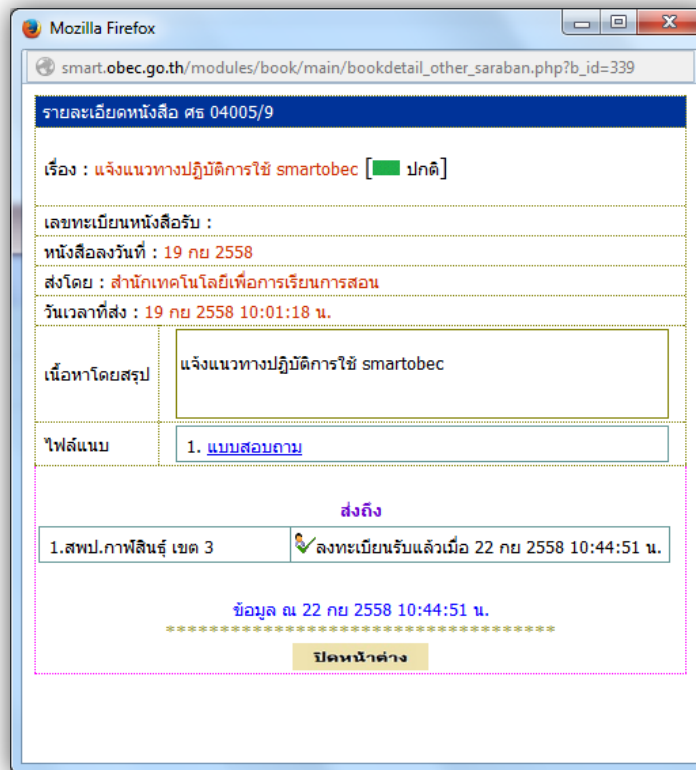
Mozilla Firefox

smart.obec.go.th/modules/book/main/bookdetail_other_saraban.php?b_id=339

รายละเอียดหนังสือ ศธ 04005/9

เรื่อง : แจ้งแนวทางปฏิบัติการใช้ smartobec [ ปกติ]

เลขทะเบียนหนังสือรับ :

หนังสือลงวันที่ : 19 กย 2558

ส่งโดย : สำนักเทคโนโลยีเพื่อการเรียนการสอน

วันเวลาที่ส่ง : 19 กย 2558 10:01:18 น.

| เนื้อหาโดยสรุป | แจ้งแนวทางปฏิบัติการใช้ smartobec |
|---|---|
| ไฟล์แนบ | 1. แบบสอบถาม |

ส่งถึง

| 1.สพป.กาฬสินธุ์ เขต 3 | ลงทะเบียนรับแล้วเมื่อ 22 กย 2558 10:44:51 น. |
|---|---|

ข้อมูล ณ 22 กย 2558 10:44:51 น.

************************************

ปิดหน้าต่าง